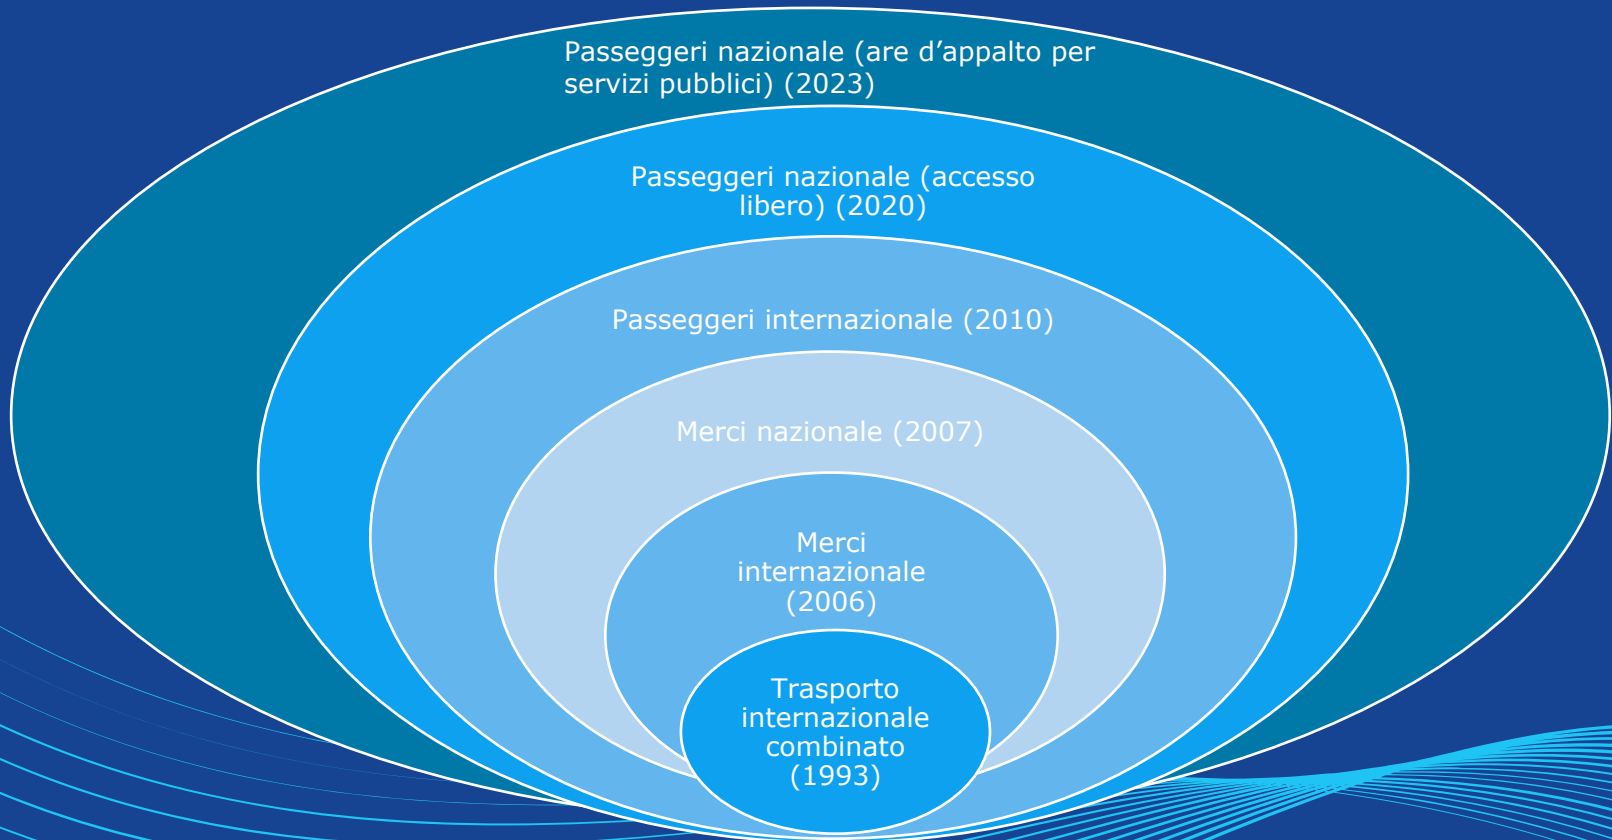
Passeggeri nazionale (are d’appalto per servizi pubblici) (2023)

Passeggeri nazionale (accesso libero) (2020)

Passeggeri internazionale (2010)

Merci nazionale (2007)

Merci internazionale (2006)

Trasporto internazionale combinato (1993)